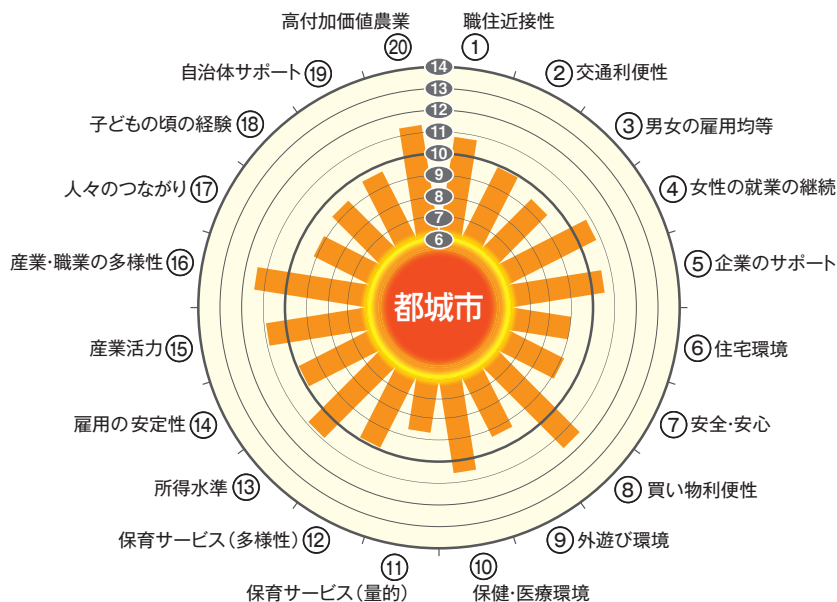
高付加価値農業 ⑳

① 職住近接性

自治体サポート ⑲

② 交通利便性

子どもの頃の経験 ⑱

③ 男女の雇用均等

人々のつながり ⑰

④ 女性の就業の継続

産業・職業の多様性 ⑯

⑤ 企業のサポート

産業活力 ⑮

⑥ 住宅環境

雇用の安定性 ⑭

⑦ 安全・安心

所得水準 ⑬

⑧ 買い物利便性

保育サービス(多様性) ⑫

⑨ 外遊び環境

⑪ 保育サービス(量的)

⑩ 保健・医療環境

14
13
12
11
10
9
8
7
6

都城市